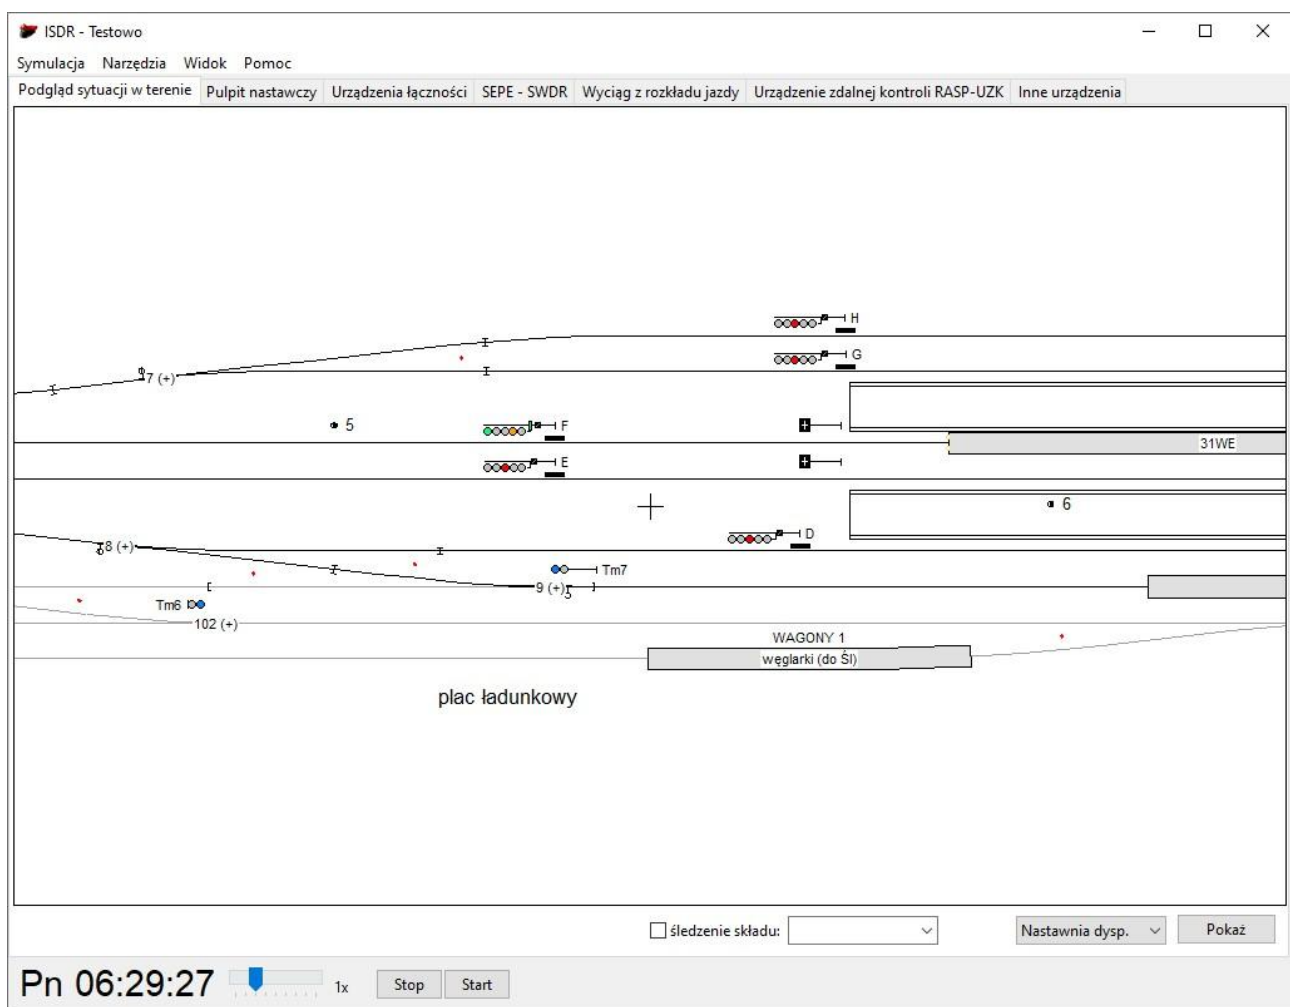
ISDR - Testowo

Symulacja Narzędzia Widok Pomoc

Podgląd sytuacji w terenie | Pulpit nastawczy | Urządzenia łączności | SEPE - SWDR | Wyciąg z rozkładu jazdy | Urządzenie zdalnej kontroli RASP-UZK | Inne urządzenia

H

G

7 (+)

5

F

31WE

E

6

D

8 (+)

Tm7

9 (+)

Tm6

102 (+)

WAGONY 1

węglarki (do ŚI)

plac ładunkowy

śledzenie składu:

Nastawnia dysp.

Pokaż

Pn 06:29:27

1x

Stop

Start